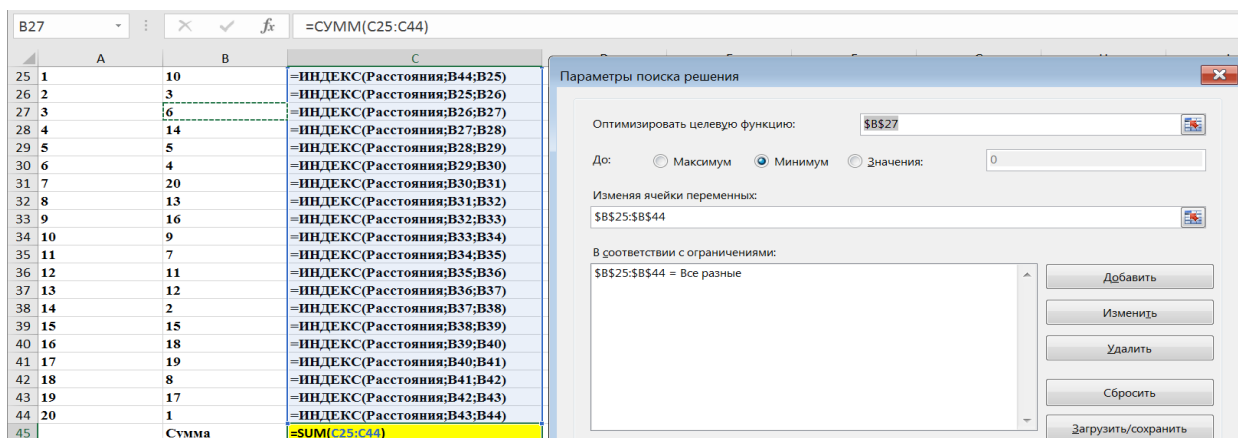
B27 =СУММ(C25:C44)

| | A | B | C |
|---|---|---|---|
| 25 | 1 | 10 | =ИНДЕКС(Расстояния;B44;B25) |
| 26 | 2 | 3 | =ИНДЕКС(Расстояния;B25;B26) |
| 27 | 3 | 6 | =ИНДЕКС(Расстояния;B26;B27) |
| 28 | 4 | 14 | =ИНДЕКС(Расстояния;B27;B28) |
| 29 | 5 | 5 | =ИНДЕКС(Расстояния;B28;B29) |
| 30 | 6 | 4 | =ИНДЕКС(Расстояния;B29;B30) |
| 31 | 7 | 20 | =ИНДЕКС(Расстояния;B30;B31) |
| 32 | 8 | 13 | =ИНДЕКС(Расстояния;B31;B32) |
| 33 | 9 | 16 | =ИНДЕКС(Расстояния;B32;B33) |
| 34 | 10 | 9 | =ИНДЕКС(Расстояния;B33;B34) |
| 35 | 11 | 7 | =ИНДЕКС(Расстояния;B34;B35) |
| 36 | 12 | 11 | =ИНДЕКС(Расстояния;B35;B36) |
| 37 | 13 | 12 | =ИНДЕКС(Расстояния;B36;B37) |
| 38 | 14 | 2 | =ИНДЕКС(Расстояния;B37;B38) |
| 39 | 15 | 15 | =ИНДЕКС(Расстояния;B38;B39) |
| 40 | 16 | 18 | =ИНДЕКС(Расстояния;B39;B40) |
| 41 | 17 | 19 | =ИНДЕКС(Расстояния;B40;B41) |
| 42 | 18 | 8 | =ИНДЕКС(Расстояния;B41;B42) |
| 43 | 19 | 17 | =ИНДЕКС(Расстояния;B42;B43) |
| 44 | 20 | 1 | =ИНДЕКС(Расстояния;B43;B44) |
| 45 | | Сумма | =SUM(C25:C44) |

Параметры поиска решения

Оптимизировать целевую функцию: $B$27

До: Максимум Минимум Значения: 0

Изменяя ячейки переменных:
$B$25:$B$44

В соответствии с ограничениями:
$B$25:$B$44 = Все разные

Добавить
Изменить
Удалить
Сбросить
Загрузить/сохранить